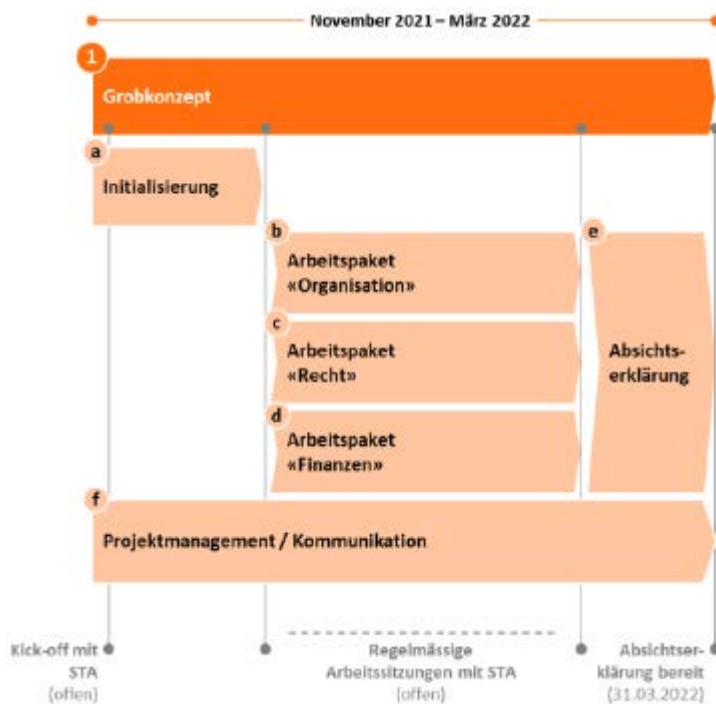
November 2021 – März 2022

1

Grobkonzept

a

Initialisierung

b

Arbeitspaket «Organisation»

c

Arbeitspaket «Recht»

d

Arbeitspaket «Finanzen»

e

Absichtserklärung

f

Projektmanagement / Kommunikation

Kick-off mit STA (offen)

Regelmässige Arbeitssitzungen mit STA (offen)

Absichtserklärung bereit (31.03.2022)